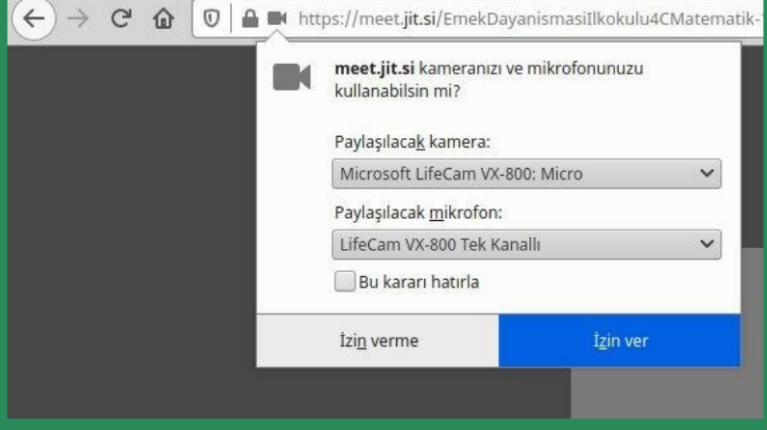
https://meet.jit.si/EmekDayanismasiIlkokulu4CMatematik-

meet.jit.si kameranızı ve mikrofonunuzu kullanabilsin mi?

Paylaşılacak kamera:

Microsoft LifeCam VX-800: Micro

Paylaşılacak mikrofon:

LifeCam VX-800 Tek Kanallı

Bu kararı hatırla

İzin verme

İzin ver